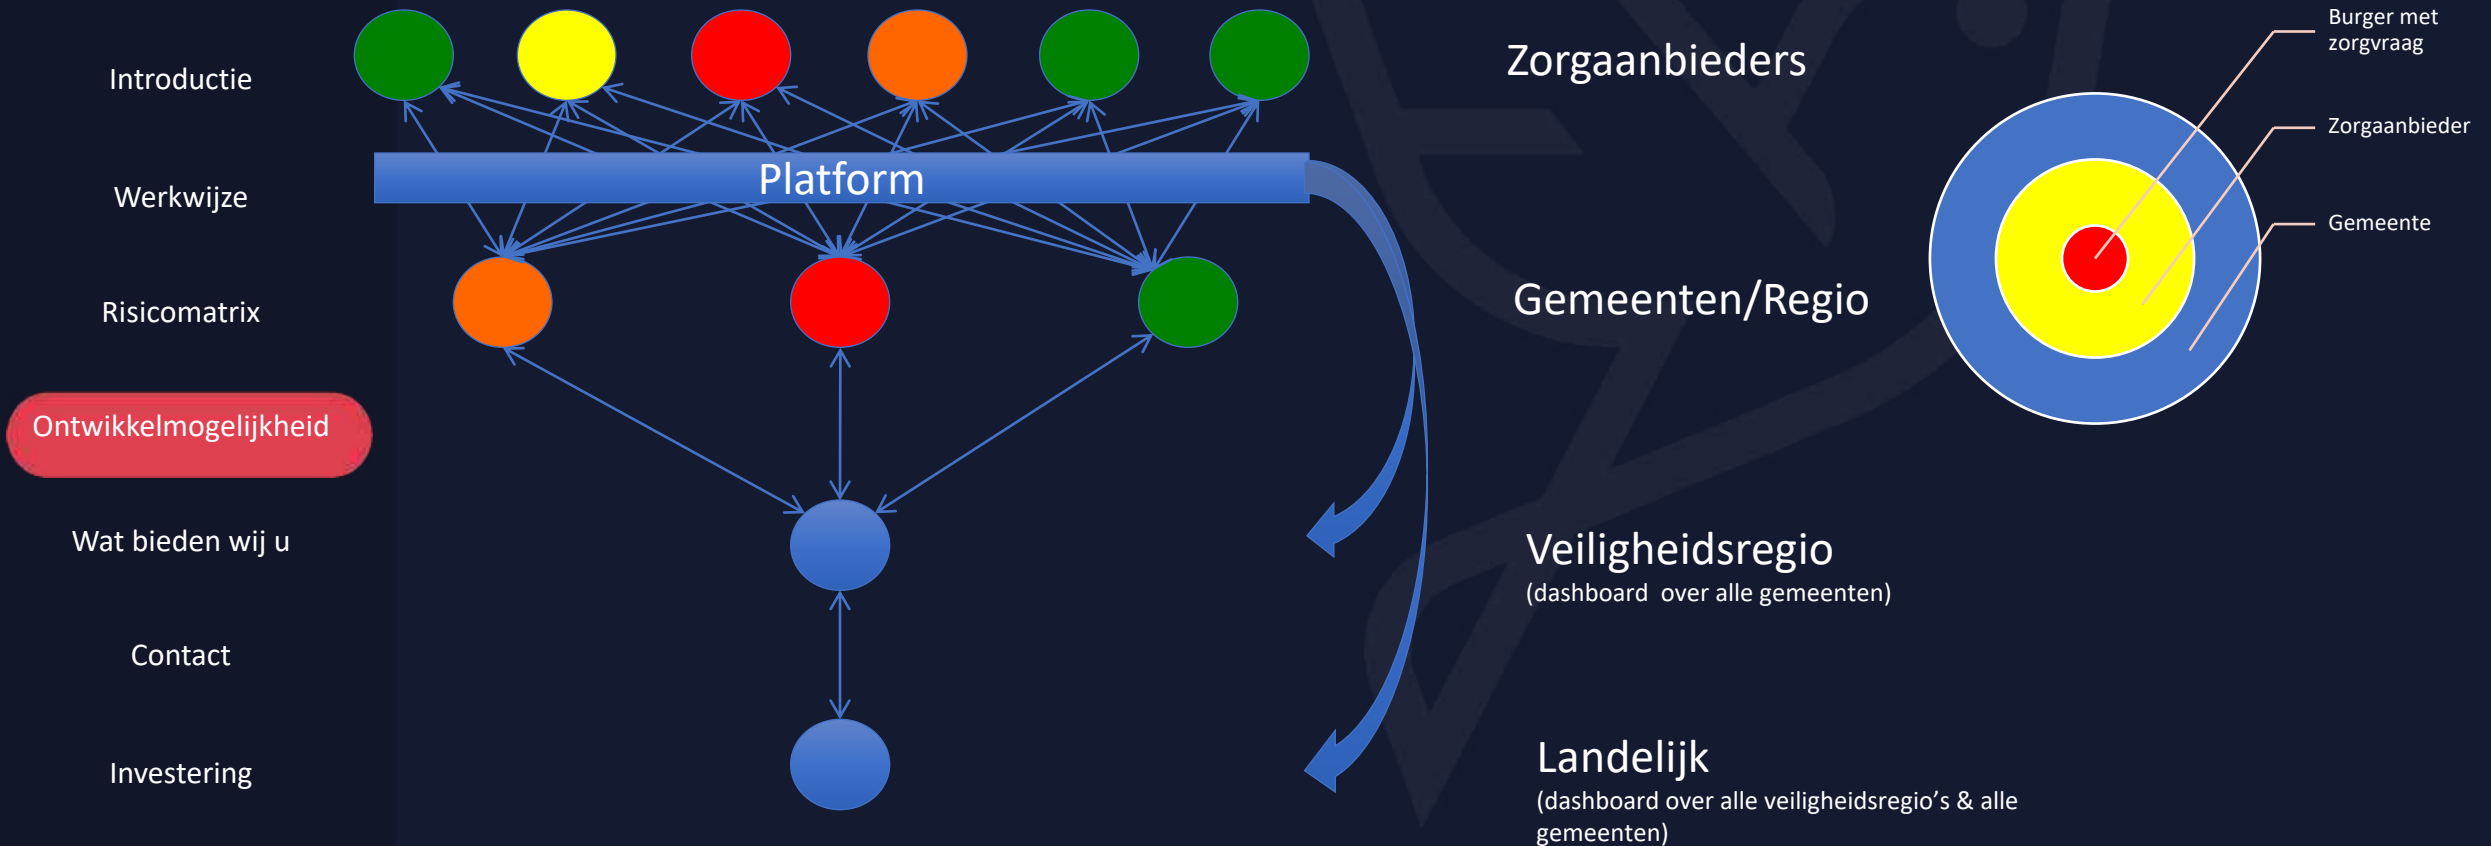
Introductie

Werkwijze

Risicomatrix

Ontwikkelmogelijkheid

Wat bieden wij u

Contact

Investering

Platform

Zorgaanbieders

Gemeenten/Regio

Veiligheidsregio
(dashboard over alle gemeenten)

Landelijk
(dashboard over alle veiligheidsregio's & alle gemeenten)

Burger met zorgvraag

Zorgaanbieder

Gemeente